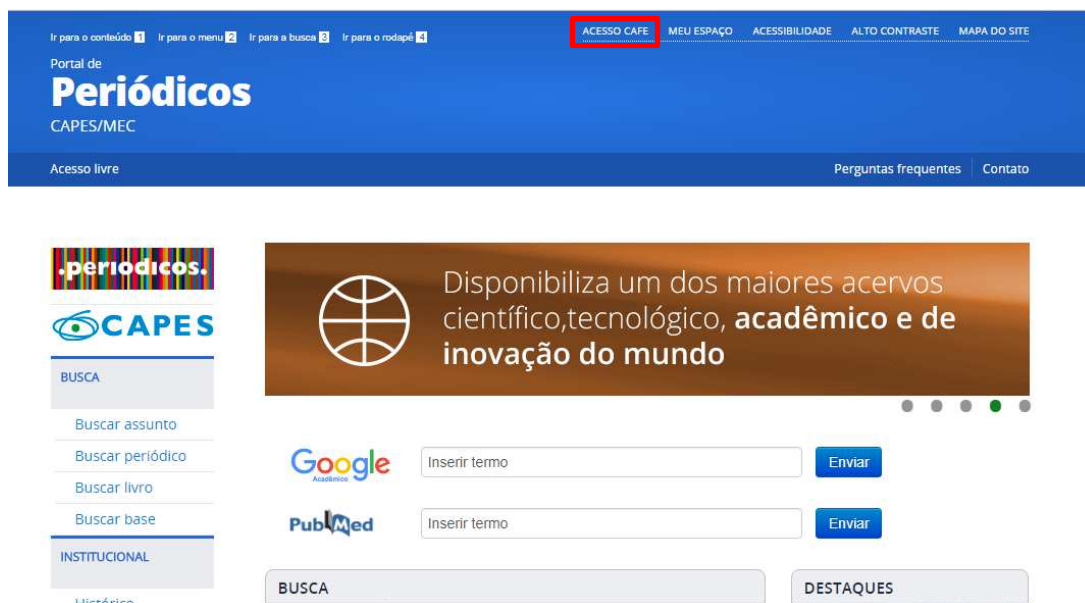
Ir para o conteúdo 1 Ir para o menu 2 Ir para a busca 3 Ir para o rodapé 4

ACESSO CAFE MEU ESPAÇO ACESSIBILIDADE ALTO CONTRASTE MAPA DO SITE

Portal de
Periódicos
CAPES/MEC

Acesso livre

Perguntas frequentes | Contato

.periodicos.

CAPES

BUSCA

Buscar assunto
Buscar periódico
Buscar livro
Buscar base

INSTITUCIONAL

Histórico

Disponibiliza um dos maiores acervos científico,tecnológico, acadêmico e de inovação do mundo

Google Acadêmico
Inserir termo
Enviar

PubMed
Inserir termo
Enviar

BUSCA

DESTAQUES